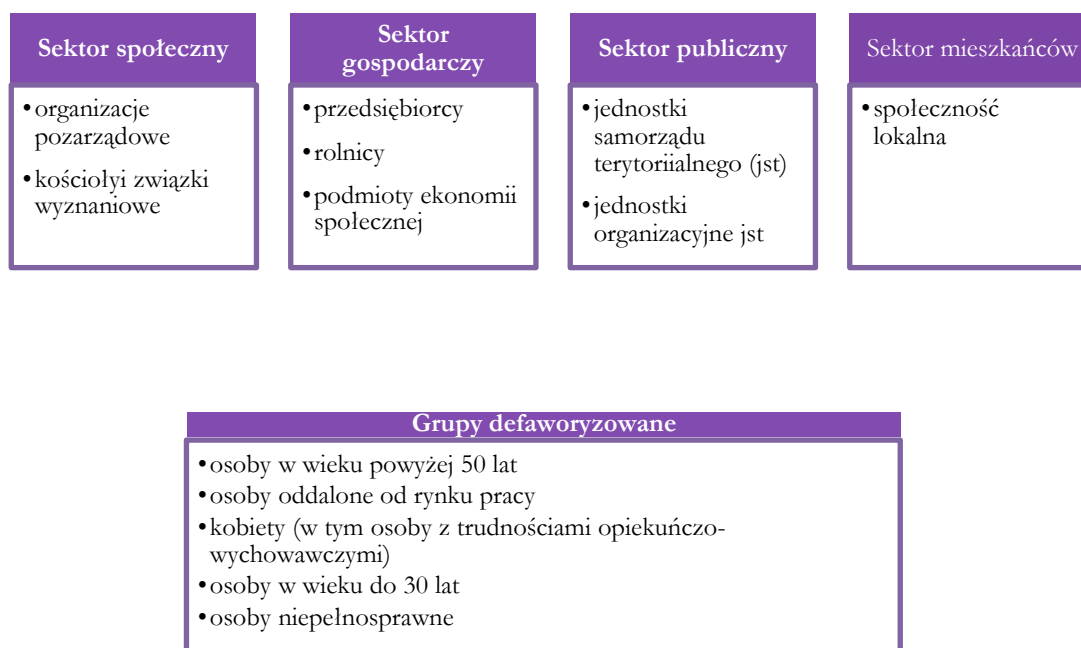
Sektor społeczny

- organizacje pozarządowe
- kościołyi związki wyznaniowe

Sektor gospodarczy

- przedsiębiorcy
- rolnicy
- podmioty ekonomii społecznej

Sektor publiczny

- jednostki samorządu terytoriialnego (jst)
- jednostki organizacyjne jst

Sektor mieszkańców

- społeczność lokalna

Grupy defaworyzowane

- osoby w wieku powyżej 50 lat
- osoby oddalone od rynku pracy
- kobiety (w tym osoby z trudnościami opiekuńczo-wychowawczymi)
- osoby w wieku do 30 lat
- osoby niepełnosprawne